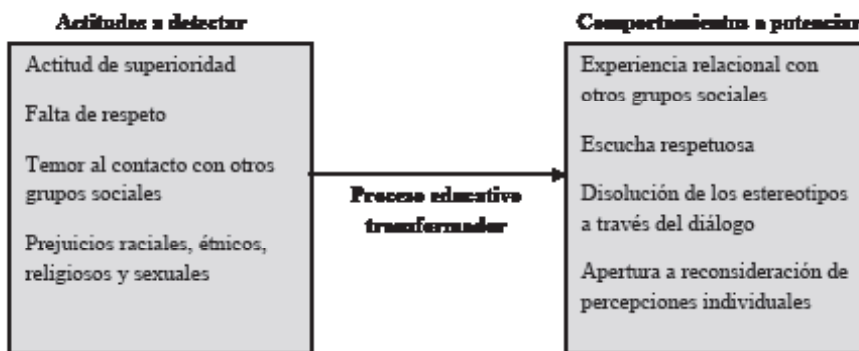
Actitudes a detectar

Actitud de superioridad

Falta de respeto

Temor al contacto con otros grupos sociales

Prejuicios raciales, étnicos, religiosos y sexuales

Proceso educativo transformador

Comportamientos a potenciar

Experiencia relacional con otros grupos sociales

Escucha respetuosa

Disolución de los estereotipos a través del diálogo

Apertura a reconsideración de percepciones individuales